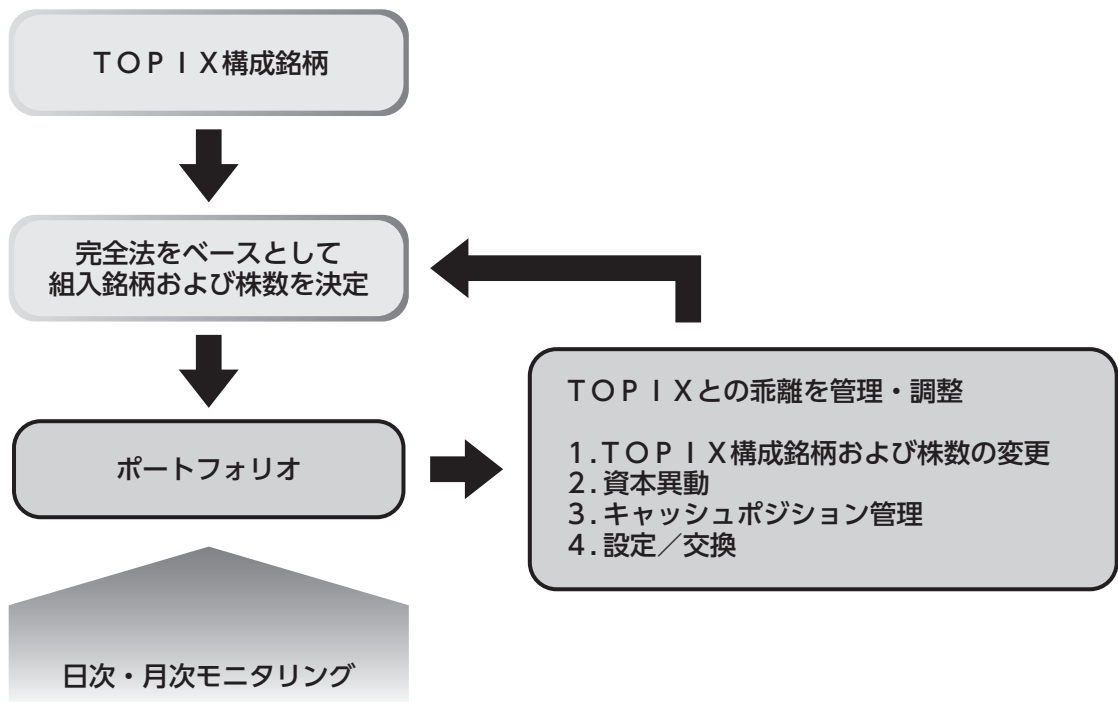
ＴＯＰＩＸ構成銘柄

完全法をベースとして
組入銘柄および株数を決定

ポートフォリオ

日次・月次モニタリング

ＴＯＰＩＸとの乖離を管理・調整

1.ＴＯＰＩＸ構成銘柄および株数の変更
2.資本異動
3.キャッシュポジション管理
4.設定／交換